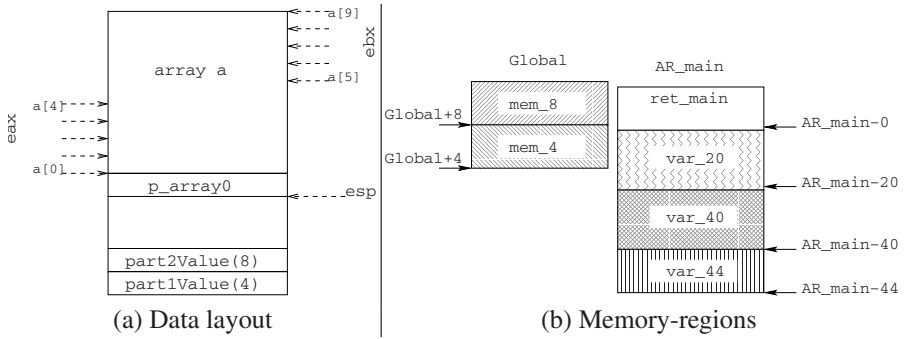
a[9]
ebx
array a
a[5]
eax
a[4]
a[0]
p_array0
esp
part2Value(8)
part1Value(4)
(a) Data layout

Global
AR_main
Global+8
mem_8
ret_main
Global+4
mem_4
AR_main-0
var_20
AR_main-20
var_40
AR_main-40
var_44
AR_main-44
(b) Memory-regions